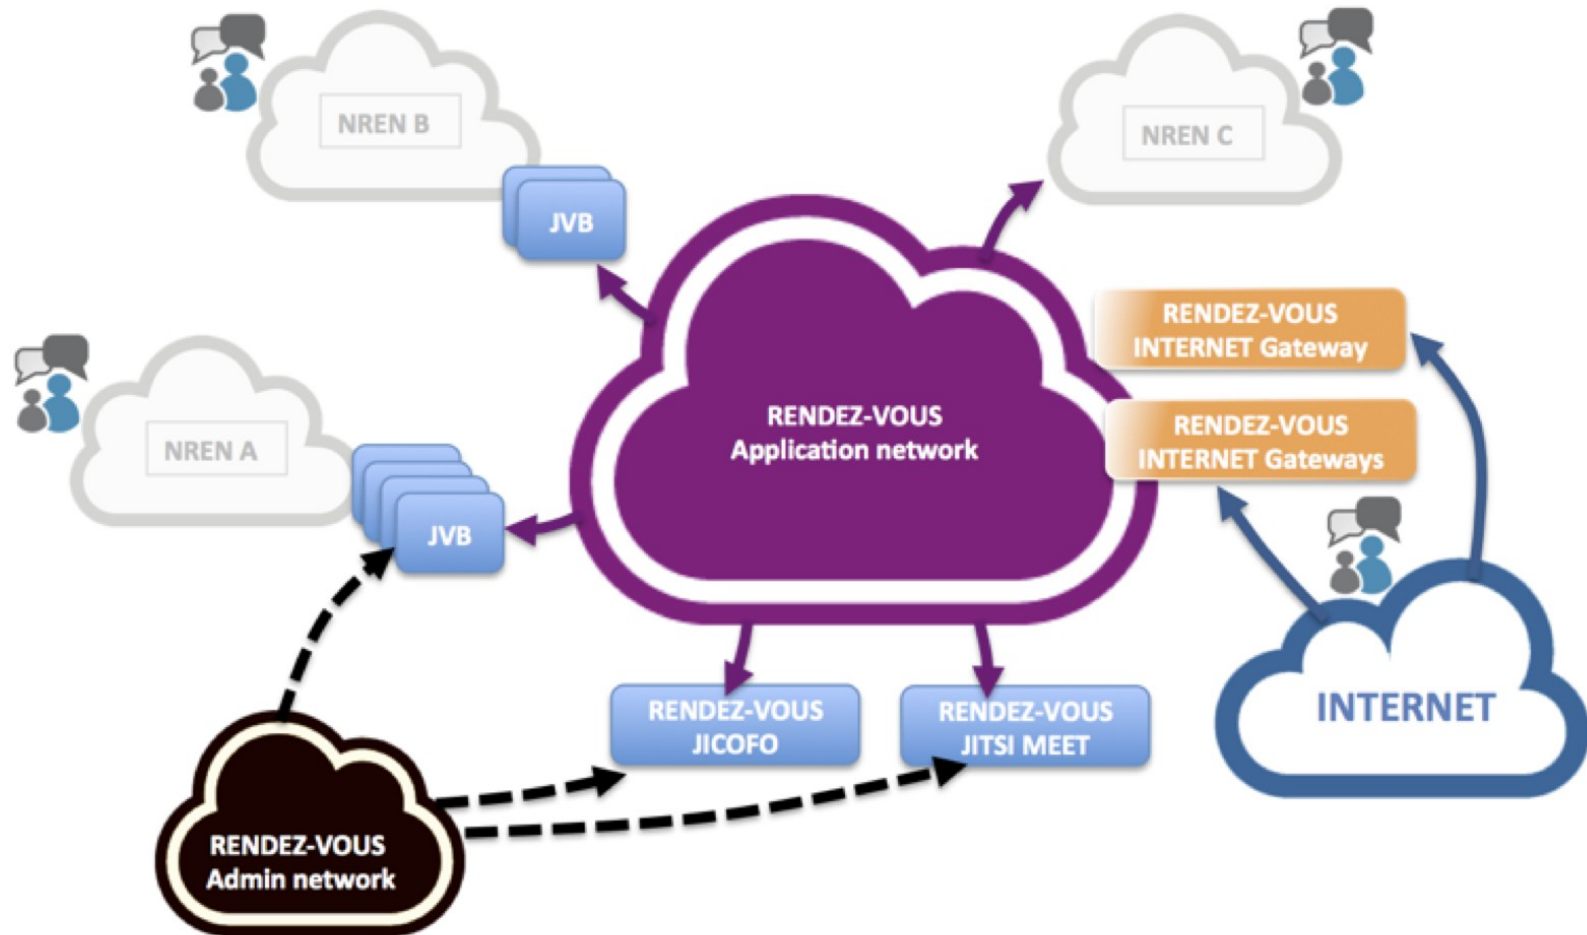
NREN B

NREN C

JVB

RENDEZ-VOUS
INTERNET Gateway

NREN A

RENDEZ-VOUS
Application network

RENDEZ-VOUS
INTERNET Gateways

JVB

INTERNET

RENDEZ-VOUS
JICOFO

RENDEZ-VOUS
JITSI MEET

RENDEZ-VOUS
Admin network